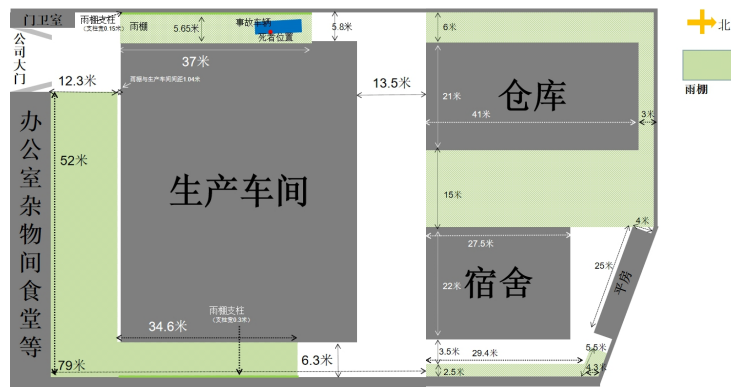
门卫室
雨棚支柱
（支柱宽0.15米）
雨棚
5.65米
事故车辆
死者位置
5.8米
6米
北
公司大门
37米
12.3米
雨棚与生产车间间距1.04米
13.5米
仓库
21米
41米
3米
雨棚
办公室杂物间食堂等
52米
生产车间
15米
4米
27.5米
25米
宿舍
22米
平房
雨棚支柱
（支柱宽0.3米）
34.6米
6.3米
3.5米
29.4米
5.5米
79米
2.5米
2.3米